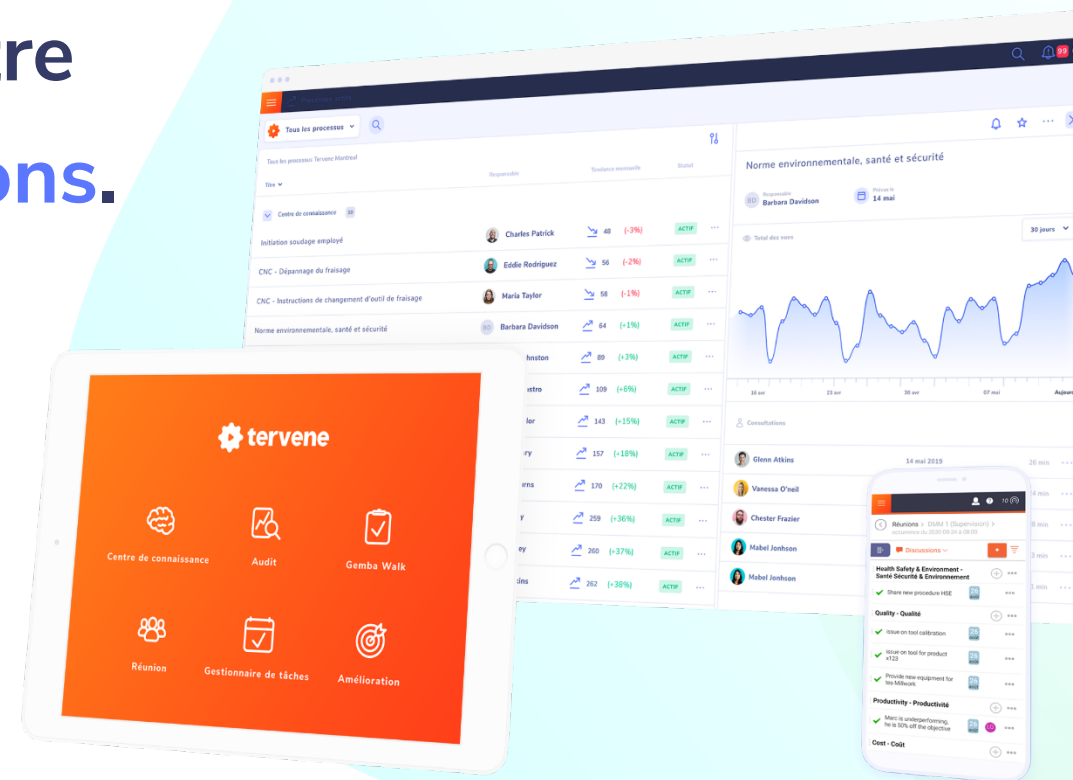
re

ons.

99

Tous les processus

Tous les processus Tervene Montreal

Titre

Responsable

Tendance mensuelle

Statut

Centre de connaissance 10

Initiation soudage employé

Charles Patrick

48 (-3%)

ACTIF

CNC - Dépannage du fraisage

Eddie Rodriguez

56 (-2%)

ACTIF

CNC - Instructions de changement d'outil de fraisage

Maria Taylor

58 (-1%)

ACTIF

Norme environnementale, santé et sécurité

Barbara Davidson

64 (+1%)

ACTIF

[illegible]ohnston

89 (+3%)

ACTIF

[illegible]astro

109 (+6%)

ACTIF

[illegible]lor

143 (+15%)

ACTIF

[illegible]ry

157 (+18%)

ACTIF

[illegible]rns

170 (+22%)

ACTIF

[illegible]y

259 (+36%)

ACTIF

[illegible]ey

260 (+37%)

ACTIF

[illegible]ins

262 (+38%)

ACTIF

Norme environnementale, santé et sécurité

Responsable
Barbara Davidson

Prévue le
14 mai

30 jours

Total des vues

16 avr

23 avr

30 avr

07 mai

Aujourd'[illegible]

Consultations

Glenn Atkins

14 mai 2019

26 min

Vanessa O'neil

Chester Frazier

Mabel Jonhson

Mabel Jonhson

tervene

Centre de connaissance

Audit

Gemba Walk

Réunion

Gestionnaire de tâches

Amélioration

Réunions > DMM 1 (Supervision)

Discussions

Health Safety & Environment - Santé Sécurité & Environnement

Share new procedure HSE

Quality - Qualité

Issue on tool calibration

Issue on tool for product x123

Provide new equipment for the Millwork

Productivity - Productivité

Marc is underperforming, he is 50% off the objective

Cost - Coût